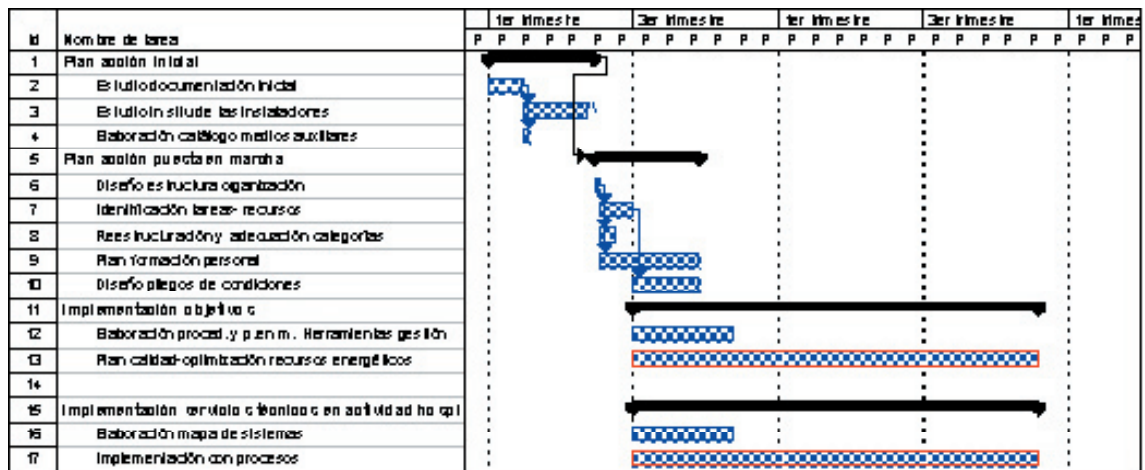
| Id | Nombre de tarea | 1er trimestre | 3er trimestre | 1er trimestre | 3er trimestre | 1er trimes |
|---|---|---|---|---|---|---|
| | | P P P P P P P | P P P P P P P | P P P P P P P | P P P P P P P | P P P |
| 1 | Plan acción inicial | | | | | |
| 2 | Estudio documentación inicial | | | | | |
| 3 | Estudio in situ de las instalaciones | | | | | |
| 4 | Elaboración catálogo medios auxiliares | | | | | |
| 5 | Plan acción puesta en marcha | | | | | |
| 6 | Diseño estructura organización | | | | | |
| 7 | Identificación tareas- recursos | | | | | |
| 8 | Reestructuración y adecuación categorías | | | | | |
| 9 | Plan formación personal | | | | | |
| 10 | Diseño pliegos de condiciones | | | | | |
| 11 | Implementación objetivos | | | | | |
| 12 | Elaboración proced. y p. en m. Herramientas gestión | | | | | |
| 13 | Plan calidad-optimización recursos energéticos | | | | | |
| 14 | | | | | | |
| 15 | Implementación servicios técnicos en actividad hospi | | | | | |
| 16 | Elaboración mapa de sistemas | | | | | |
| 17 | Implementación con procesos | | | | | |